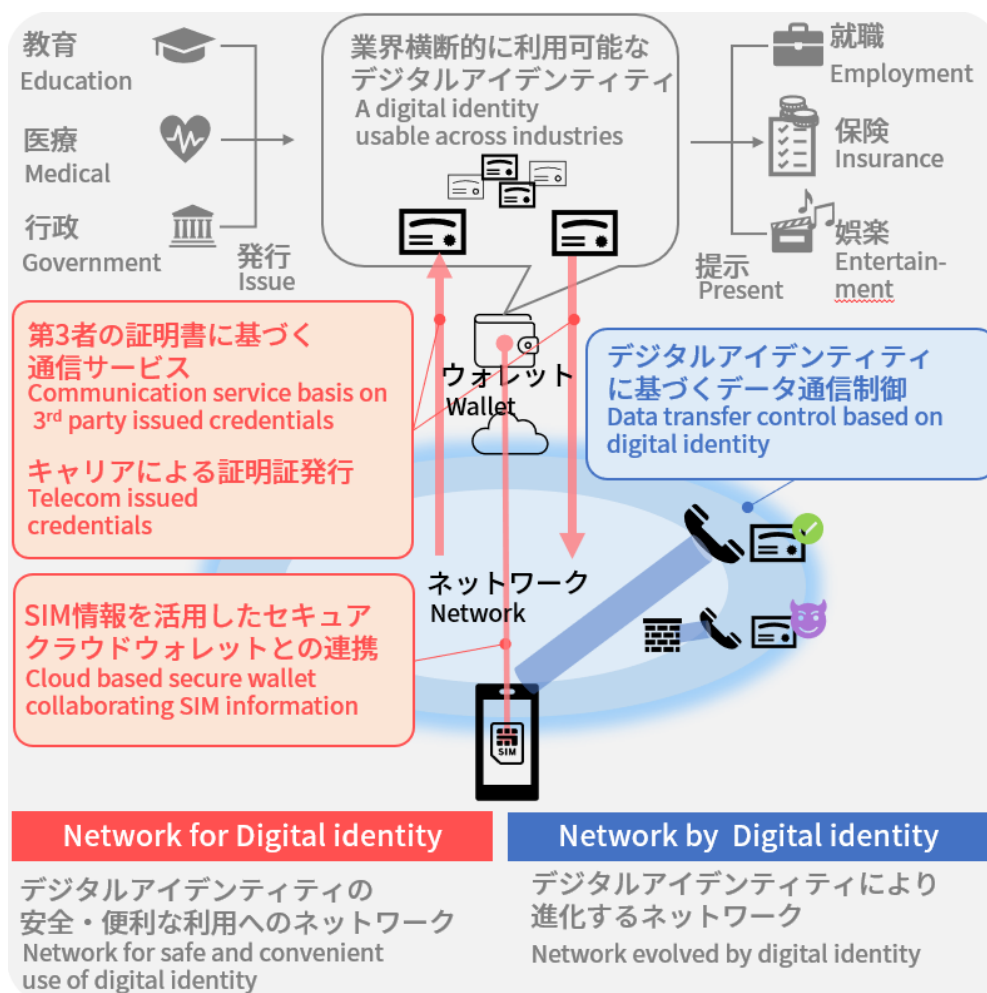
教育
Education

医療
Medical

行政
Government

発行
Issue

業界横断的に利用可能なデジタルアイデンティティ
A digital identity usable across industries

就職
Employment

保険
Insurance

娯楽
Entertainment

提示
Present

第3者の証明書に基づく通信サービス
Communication service basis on 3$^{rd}$ party issued credentials

キャリアによる証明証発行
Telecom issued credentials

ウォレット
Wallet

デジタルアイデンティティに基づくデータ通信制御
Data transfer control based on digital identity

ネットワーク
Network

SIM情報を活用したセキュアクラウドウォレットとの連携
Cloud based secure wallet collaborating SIM information

SIM

Network for Digital identity

Network by Digital identity

デジタルアイデンティティの安全・便利な利用へのネットワーク
Network for safe and convenient use of digital identity

デジタルアイデンティティにより進化するネットワーク
Network evolved by digital identity